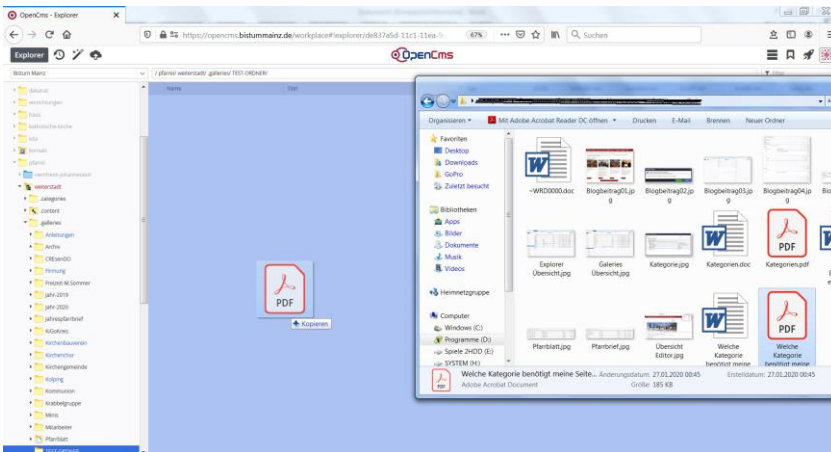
OpenCms - Explorer

https://opencms.bistummainz.de/workplace#!explorer/de837a5d-11c1-11ea-9

67%

Suchen

Explorer

OpenCms

Bistum Mainz

/ pfarrei weiterstadt/ .galleries/ TEST-ORDNER/

Name

Titel

dekanat

einrichtungen

haus

katholische-kirche

kita

kontakt

pfarrei

merheim-johanneum

weiterstadt

.categories

.content

.galleries

Anleitungen

Archiv

CREserDO

Firmung

Freizeit-M.Sommer

Jahr-2019

Jahr-2020

Jahresplanbrief

KiGottes

Kirchenbauverein

Kirchenchor

Kirchengemeinde

Kolping

Kommunion

Krabbelgruppe

Minis

Mitarbeiter

Pfarrblatt

TEST-ORDNER

PDF

+ Kopieren

Organisieren

Mit Adobe Acrobat Reader DC öffnen

Drucken

E-Mail

Brennen

Neuer Ordner

Favoriten

Desktop

Downloads

GoPro

Zuletzt besucht

Bibliotheken

Apps

Bilder

Dokumente

Musik

Videos

Heimnetzgruppe

Computer

Windows (C:)

Programme (D:)

Spiele ZHDD (E:)

SYSTEM (H:)

~WRD0000.doc

Blogbeitrag01.jpg

Blogbeitrag02.jpg

Blogbeitrag03.jpg

Blogbeitrag04.jpg

Explorer Übersicht.jpg

Galeries Übersicht.jpg

Kategorie.jpg

Kategorien.doc

Kategorien.pdf

PDF

Pfarrblatt.jpg

Pfarrbrief.jpg

Übersicht Editor.jpg

Welche Kategorie benötigt meine

Welche Kategorie benötigt meine

PDF

Welche Kategorie benötigt meine Seite... Änderungsdatum: 27.01.2020 00:45 Erstelldatum: 27.01.2020 00:45

Adobe Acrobat Document Größe: 185 KB